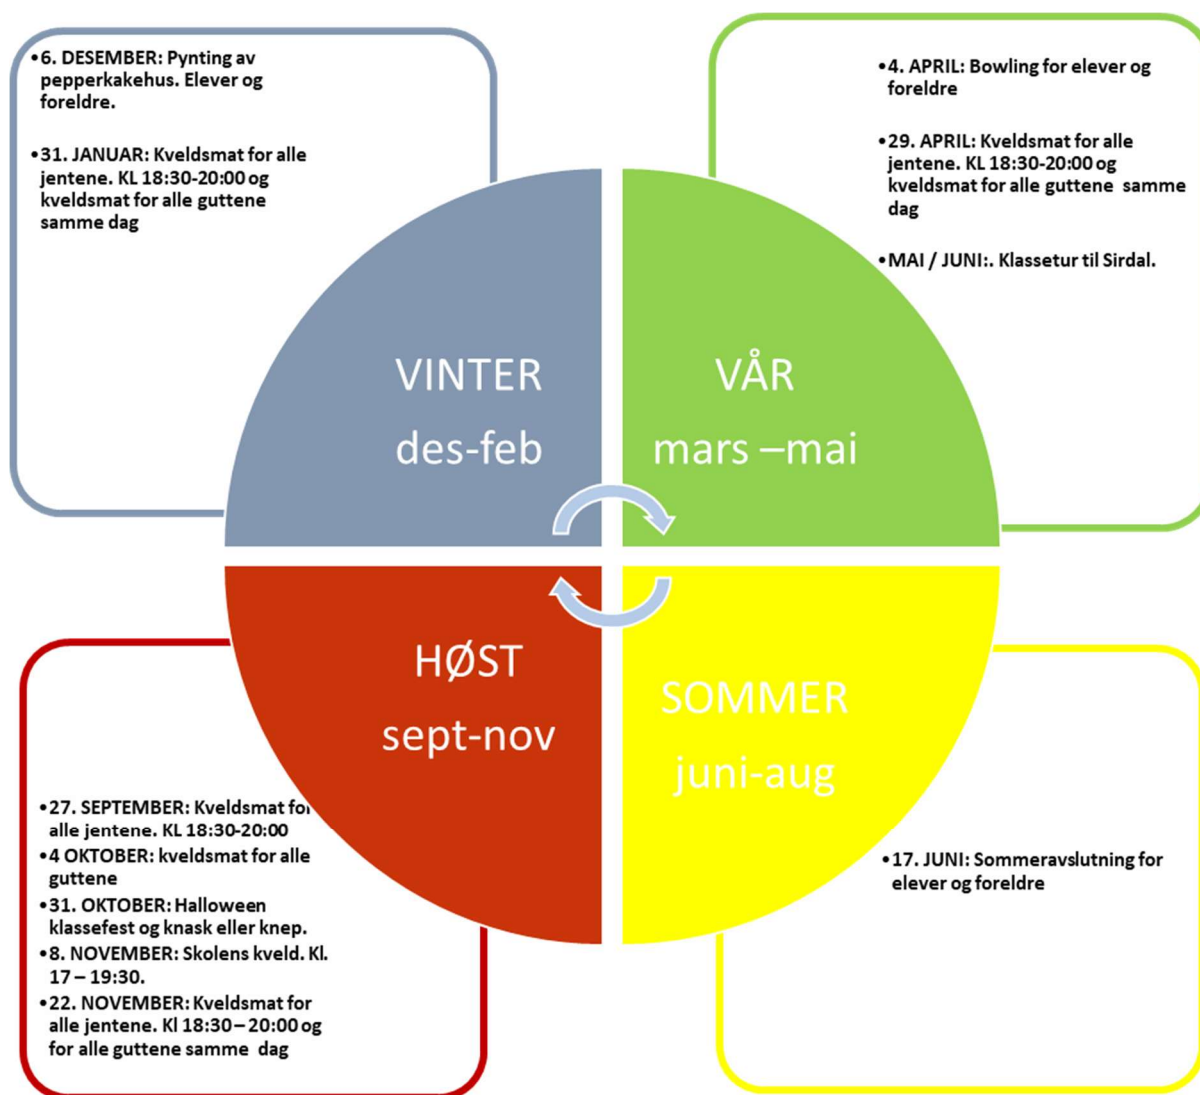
•6. DESEMBER: Pynting av pepperkakehus. Elever og foreldre.

•31. JANUAR: Kveldsmat for alle jentene. KL 18:30-20:00 og kveldsmat for alle guttene samme dag

•4. APRIL: Bowling for elever og foreldre

•29. APRIL: Kveldsmat for alle jentene. KL 18:30-20:00 og kveldsmat for alle guttene samme dag

•MAI / JUNI:. Klassetur til Sirdal.

VINTER
des-feb

VÅR
mars –mai

HØST
sept-nov

SOMMER
juni-aug

•27. SEPTEMBER: Kveldsmat for alle jentene. KL 18:30-20:00
•4 OKTOBER: kveldsmat for alle guttene
•31. OKTOBER: Halloween klassefest og knask eller knep.
•8. NOVEMBER: Skolens kveld. Kl. 17 – 19:30.
•22. NOVEMBER: Kveldsmat for alle jentene. Kl 18:30 – 20:00 og for alle guttene samme dag

•17. JUNI: Sommeravslutning for elever og foreldre